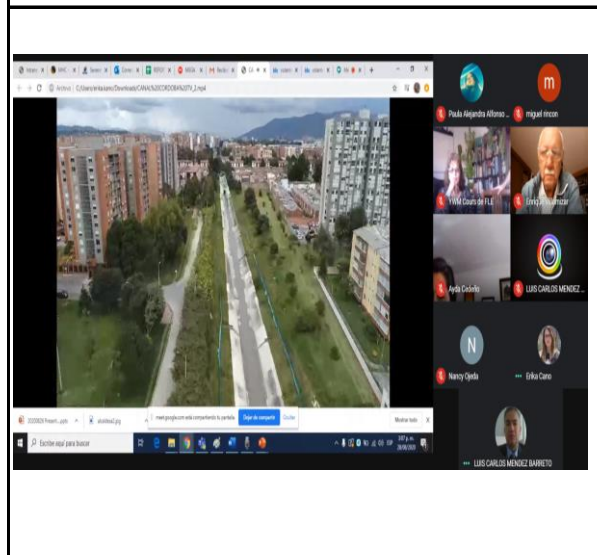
Paula Alejandra Alfonso ...
miguel rincon
YWM Cours de FLE
Enrique Lamzar
Ayda Cedeño
LUIS CARLOS MENDEZ ...
Nancy Ojeda
Erika Cano
LUIS CARLOS MENDEZ BARRETO
meet.google.com está compartiendo tu pantalla.
Dejar de compartir
Ocultar
Mostrar todo
Escribe aquí para buscar
3:07 p. m.
28/08/2020
N
m